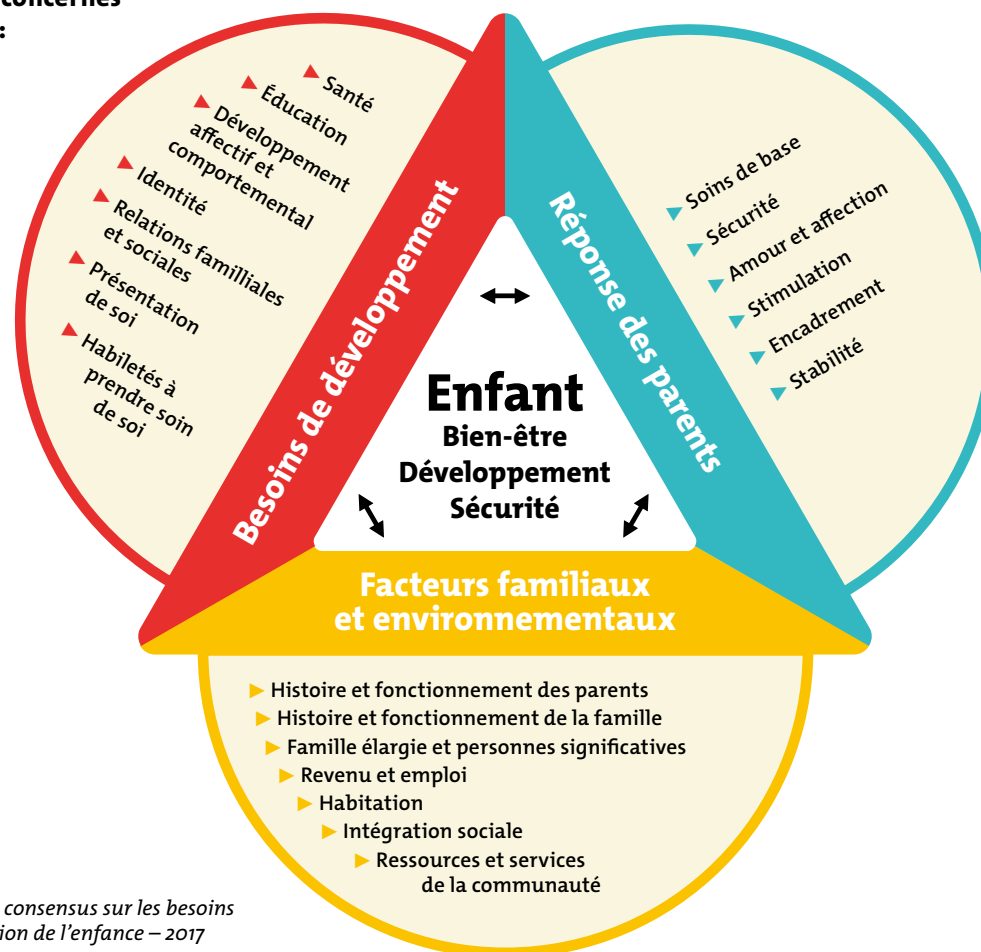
concernés
:

Santé
Éducation
Développement affectif et comportemental
Identité
Relations familiales et sociales
Présentation de soi
Habiletés à prendre soin de soi

Besoins de développement

Réponse des parents

Soins de base
Sécurité
Amour et affection
Stimulation
Encadrement
Stabilité

Enfant
Bien-être
Développement
Sécurité

Facteurs familiaux et environnementaux

Histoire et fonctionnement des parents
Histoire et fonctionnement de la famille
Famille élargie et personnes significatives
Revenu et emploi
Habitation
Intégration sociale
Ressources et services de la communauté

consensus sur les besoins
ion de l'enfance – 2017